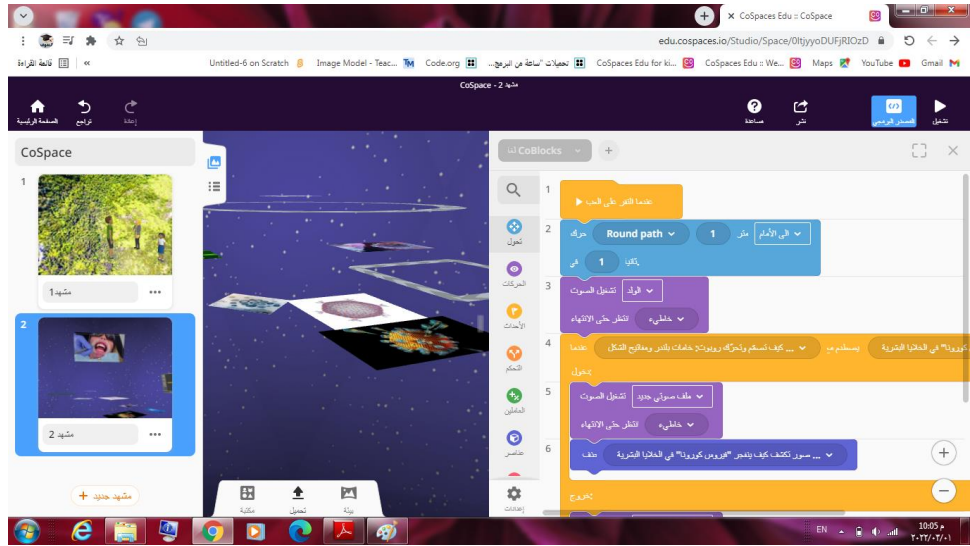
CoSpaces Edu :: CoSpace
edu.cospaces.io/Studio/Space/0ltjyyoDUFjRIOzD
قائمة القراءة
Untitled-6 on Scratch
Image Model - Teac...
Code.org
تحميلات "ساعة من البرمج...
CoSpaces Edu for ki...
CoSpaces Edu :: We...
Maps
YouTube
Gmail
مشهد 2 - CoSpace
الصفحة الرئيسية
تراجع
إعادة
مساعدة
نشر
المصدر البرمجي
تشغيل
CoSpace
1
مشهد1
2
مشهد 2
مشهد جديد +
مكتبة
تحميل
بيئة
CoBlocks لغة
1
عندما النقر على الجسم
2
حرك Round path إلى الأمام متر 1 في ثانية 1
3
تشغيل الصوت الولد
انتظر حتى الانتهاء خاطيء
4
عندما ... كيف تسهم وتحرك روبوتات خاصات بلدنر ومفاتيح الشكل يصطدم مع "كورونا" في الخلايا البشرية
دخول
5
تشغيل الصوت ملف صوتي جديد
انتظر حتى الانتهاء خاطيء
6
عرض ... سوف تكتشف كيف ينفجر "فيروس كورونا" في الخلايا البشرية
خروج
تحول
الحركات
الأحداث
التحكم
العاملين
عناصر
إعدادات
EN
10:05 م
٢٠٢٢/٠٣/٠١